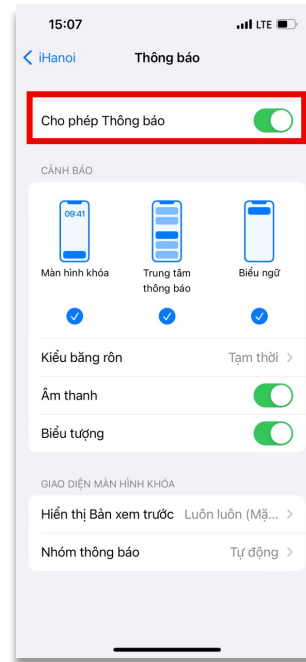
15:07
LTE

iHanoi
Thông báo

Cho phép Thông báo

CẢNH BÁO

09:41

Màn hình khóa
Trung tâm thông báo
Biểu ngữ

Kiểu băng rôn
Tạm thời

Âm thanh

Biểu tượng

GIAO DIỆN MÀN HÌNH KHÓA

Hiển thị Bản xem trước
Luôn luôn (Mặ...

Nhóm thông báo
Tự động